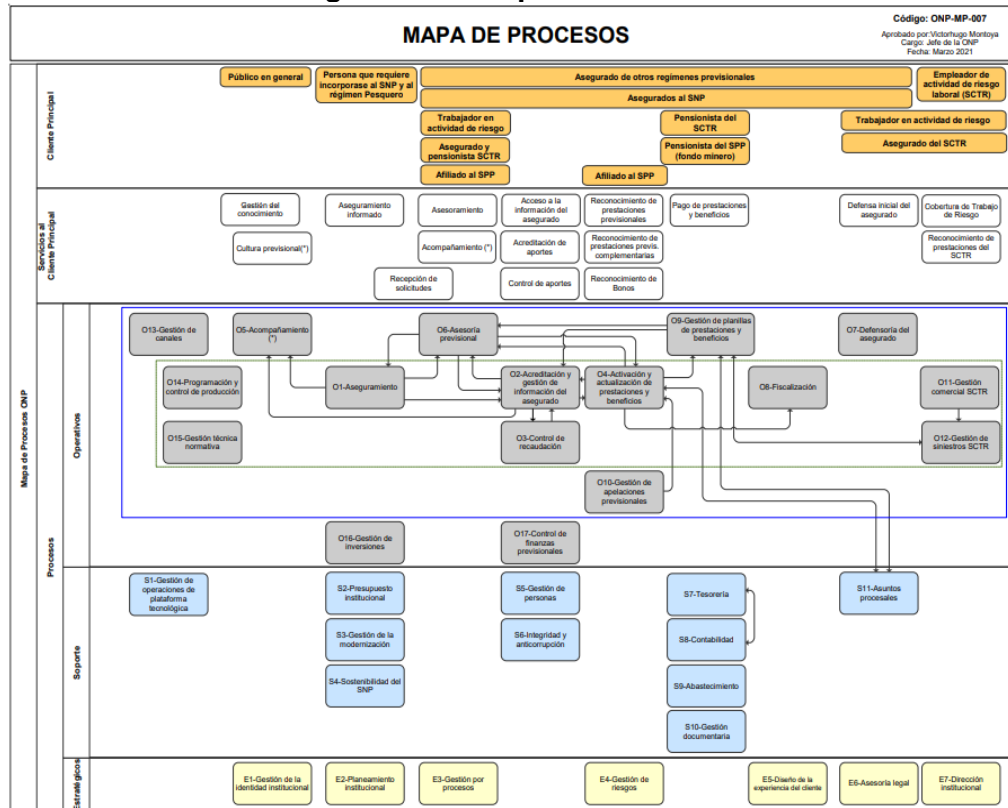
MAPA DE PROCESOS

Código: ONP-MP-007
Aprobado por: Victorhugo Montoya
Cargo: Jefe de la ONP
Fecha: Marzo 2021

Mapa de Procesos ONP

Cliente Principal

Público en general
Persona que requiere incorporarse al SNP y al régimen Pesquero
Asegurado de otros regímenes previsionales
Empleador de actividad de riesgo laboral (SCTR)
Asegurados al SNP
Trabajador en actividad de riesgo
Pensionista del SCTR
Trabajador en actividad de riesgo
Asegurado y pensionista SCTR
Pensionista del SPP (fondo minero)
Asegurado del SCTR
Afiliado al SPP
Afiliado al SPP

Servicios al Cliente Principal

Gestión del conocimiento
Aseguramiento informado
Asesoramiento
Acceso a la información del asegurado
Reconocimiento de prestaciones previsionales
Pago de prestaciones y beneficios
Defensa inicial del asegurado
Cobertura de Trabajo de Riesgo
Cultura previsional(*)
Acompañamiento (*)
Acreditación de aportes
Reconocimiento de prestaciones previs. complementarias
Reconocimiento de prestaciones del SCTR
Recepción de solicitudes
Control de aportes
Reconocimiento de Bonos

Procesos

Operativos

O13-Gestión de canales
O5-Acompañamiento (*)
O6-Asesoría previsional
O9-Gestión de planillas de prestaciones y beneficios
O7-Defensoría del asegurado
O14-Programación y control de producción
O1-Aseguramiento
O2-Acreditación y gestión de información del asegurado
O4-Activación y actualización de prestaciones y beneficios
O8-Fiscalización
O11-Gestión comercial SCTR
O15-Gestión técnica normativa
O3-Control de recaudación
O12-Gestión de siniestros SCTR
O10-Gestión de apelaciones previsionales
O16-Gestión de inversiones
O17-Control de finanzas previsionales

Soporte

S1-Gestión de operaciones de plataforma tecnológica
S2-Presupuesto institucional
S5-Gestión de personas
S7-Tesorería
S11-Asuntos procesales
S3-Gestión de la modernización
S6-Integridad y anticorrupción
S8-Contabilidad
S4-Sostenibilidad del SNP
S9-Abastecimiento
S10-Gestión documentaria

Estratégicos

E1-Gestión de la identidad institucional
E2-Planeamiento institucional
E3-Gestión por procesos
E4-Gestión de riesgos
E5-Diseño de la experiencia del cliente
E6-Asesoría legal
E7-Dirección institucional